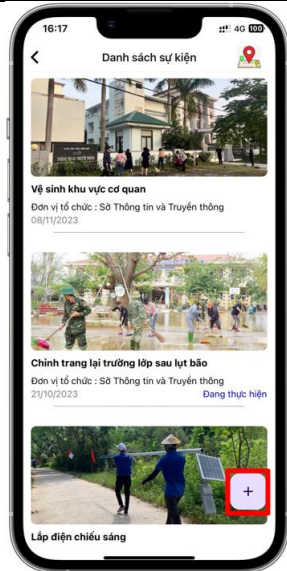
16:17
4G 100
Danh sách sự kiện
Vệ sinh khu vực cơ quan
Đơn vị tổ chức : Sở Thông tin và Truyền thông
08/11/2023
Chỉnh trang lại trường lớp sau lụt bão
Đơn vị tổ chức : Sở Thông tin và Truyền thông
21/10/2023
Đang thực hiện
+
Lắp điện chiếu sáng